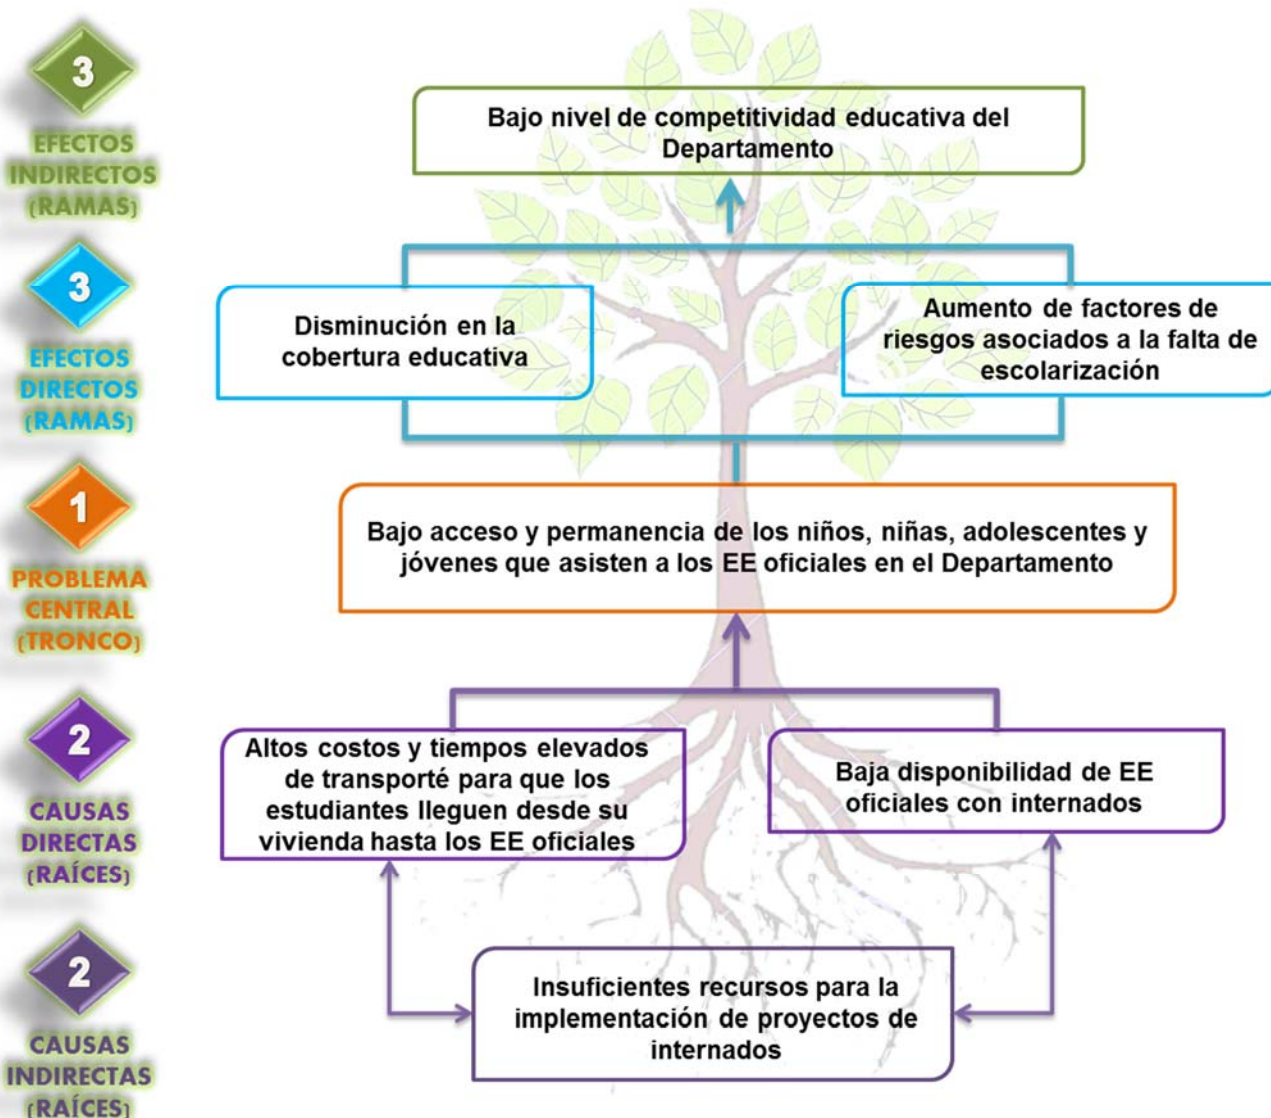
3
EFECTOS INDIRECTOS (RAMAS)

3
EFECTOS DIRECTOS (RAMAS)

1
PROBLEMA CENTRAL (TRONCO)

2
CAUSAS DIRECTAS (RAÍCES)

2
CAUSAS INDIRECTAS (RAÍCES)

Bajo nivel de competitividad educativa del Departamento

Disminución en la cobertura educativa

Aumento de factores de riesgos asociados a la falta de escolarización

Bajo acceso y permanencia de los niños, niñas, adolescentes y jóvenes que asisten a los EE oficiales en el Departamento

Altos costos y tiempos elevados de transporté para que los estudiantes lleguen desde su vivienda hasta los EE oficiales

Baja disponibilidad de EE oficiales con internados

Insuficientes recursos para la implementación de proyectos de internados